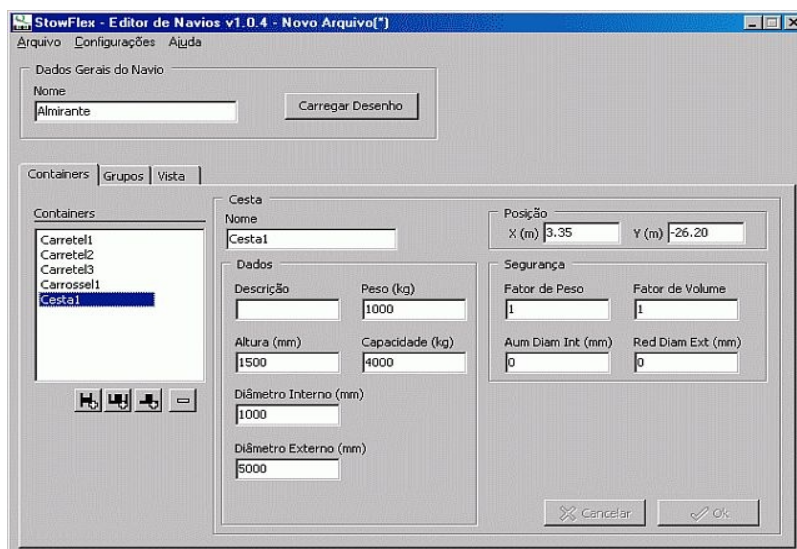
StowFlex - Editor de Navios v1.0.4 - Novo Arquivo(*)
Arquivo Configurações Ajuda

Dados Gerais do Navio
Nome
Almirante
Carregar Desenho

Containers | Grupos | Vista

Containers
Carretel1
Carretel2
Carretel3
Carrossel1
Cesta1

Cesta
Nome
Cesta1

Posição
X (m) 3.35
Y (m) -26.20

Dados
Descrição
Peso (kg)
1000
Altura (mm)
1500
Capacidade (kg)
4000
Diâmetro Interno (mm)
1000
Diâmetro Externo (mm)
5000

Segurança
Fator de Peso
1
Fator de Volume
1
Aum Diam Int (mm)
0
Red Diam Ext (mm)
0

Cancelar
Ok